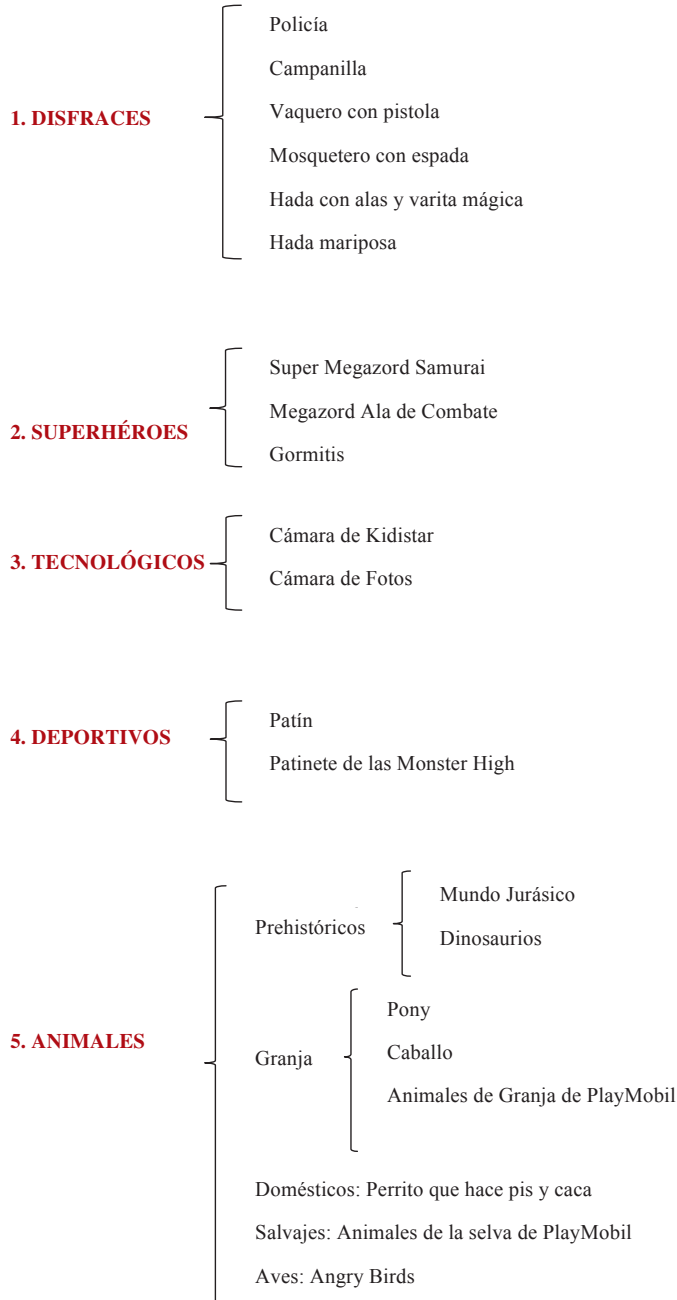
1. DISFRACES

Policía
Campanilla
Vaquero con pistola
Mosquetero con espada
Hada con alas y varita mágica
Hada mariposa

2. SUPERHÉROES

Super Megazord Samurai
Megazord Ala de Combate
Gormitis

3. TECNOLÓGICOS

Cámara de Kidistar
Cámara de Fotos

4. DEPORTIVOS

Patín
Patinete de las Monster High

5. ANIMALES

Prehistóricos

Mundo Jurásico
Dinosaurios

Granja

Pony
Caballo
Animales de Granja de PlayMobil

Domésticos: Perrito que hace pis y caca
Salvajes: Animales de la selva de PlayMobil
Aves: Angry Birds